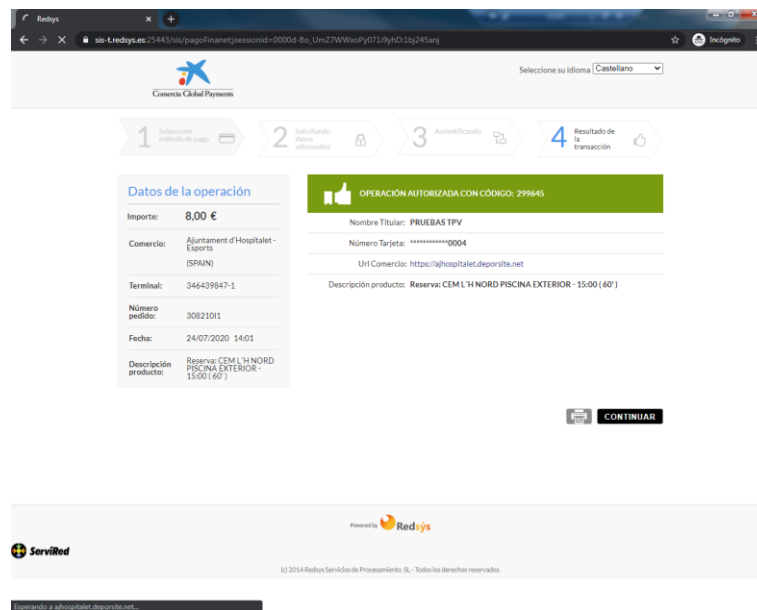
Redsys

sis-t.redsys.es:25443/sis/pagoFinanet;jsessionid=0000d-8o_UmZ7WWxoPy071i9yhD:1bj245anj

Incógnito

Comercia Global Payments

Seleccione su idioma Castellano

1 Seleccione método de pago

2 Solicitando datos adicionales

3 Autenticando

4 Resultado de la transacción

Datos de la operación

| | |
|---|---|
| Importe: | 8,00 € |
| Comercio: | Ajuntament d'Hospitalet - Esports (SPAIN) |
| Terminal: | 346439847-1 |
| Número pedido: | 308210I1 |
| Fecha: | 24/07/2020 14:01 |
| Descripción producto: | Reserva: CEM L'H NORD PISCINA EXTERIOR - 15:00 ( 60' ) |

OPERACIÓN AUTORIZADA CON CÓDIGO: 299645

Nombre Titular: PRUEBAS TPV

Número Tarjeta: ************0004

Url Comercio: https://ajhospitalet.deporsite.net

Descripción producto: Reserva: CEM L'H NORD PISCINA EXTERIOR - 15:00 ( 60' )

CONTINUAR

Powered by Redsys

ServiRed

(c) 2014 Redsys Servicios de Procesamiento, SL - Todos los derechos reservados.

Esperando a ajhospitalet.deporsite.net...